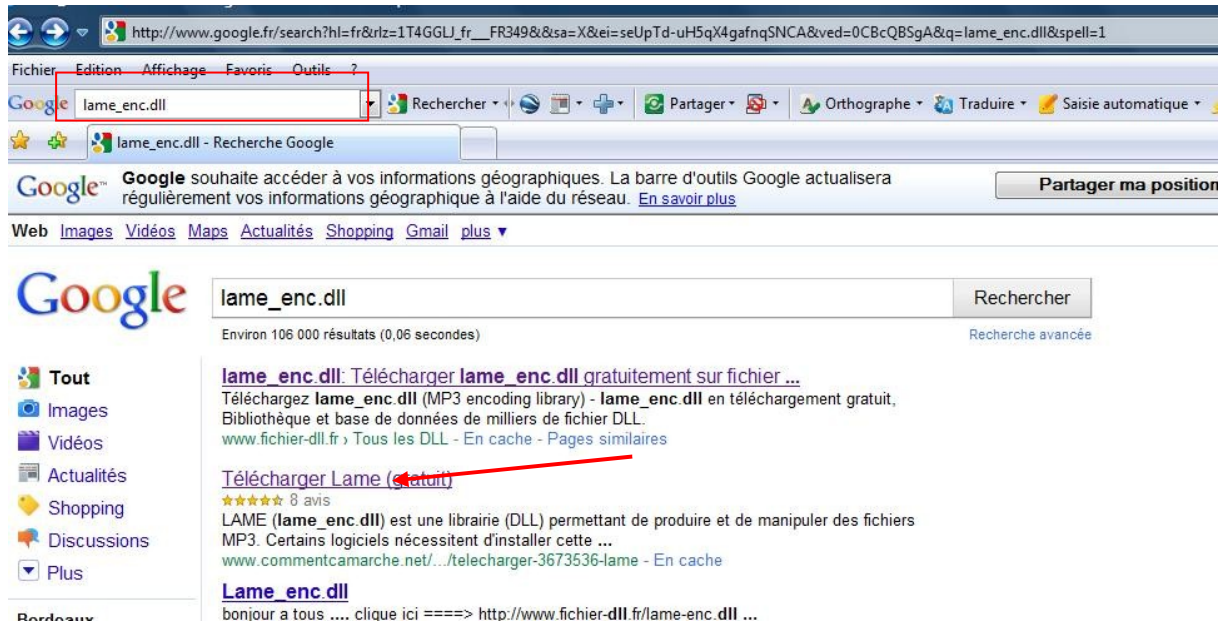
http://www.google.fr/search?hl=fr&rlz=1T4GGLJ_fr___FR349&&sa=X&ei=seUpTd-uH5qX4gafnqSNCA&ved=0CBcQBSgA&q=lame_enc.dll&spell=1

Fichier Edition Affichage Favoris Outils ?

Google lame_enc.dll Rechercher Partager Orthographe Traduire Saisie automatique

lame_enc.dll - Recherche Google

Google Google souhaite accéder à vos informations géographiques. La barre d'outils Google actualisera régulièrement vos informations géographique à l'aide du réseau. En savoir plus

Partager ma position

Web Images Vidéos Maps Actualités Shopping Gmail plus ▾

Google

lame_enc.dll

Rechercher

Environ 106 000 résultats (0,06 secondes)

Recherche avancée

Tout
Images
Vidéos
Actualités
Shopping
Discussions
Plus

Bordeaux

lame_enc.dll: Télécharger lame_enc.dll gratuitement sur fichier ...
Téléchargez lame_enc.dll (MP3 encoding library) - lame_enc.dll en téléchargement gratuit, Bibliothèque et base de données de milliers de fichier DLL.
www.fichier-dll.fr › Tous les DLL - En cache - Pages similaires

Télécharger Lame (gratuit)
8 avis
LAME (lame_enc.dll) est une librairie (DLL) permettant de produire et de manipuler des fichiers MP3. Certains logiciels nécessitent d'installer cette ...
www.commentcamarche.net/.../telecharger-3673536-lame - En cache

Lame_enc.dll
bonjour a tous .... clique ici ====> http://www.fichier-dll.fr/lame-enc.dll ...